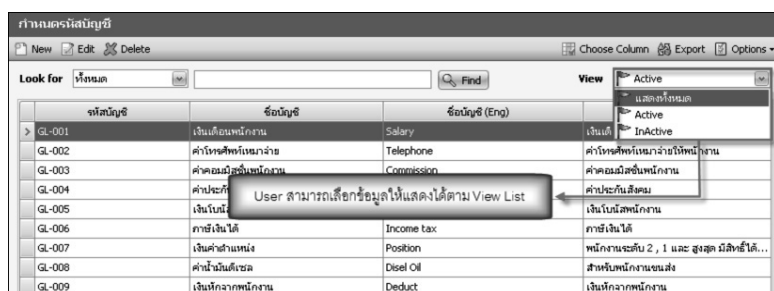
กำหนดรหัสบัญชี

New Edit Delete

Choose Column Export Options

Look for ทั้งหมด

Find

View Active

แสดงทั้งหมด

Active

InActive

| รหัสบัญชี | ชื่อบัญชี | ชื่อบัญชี (Eng) | |
|---|---|---|---|
| GL-001 | เงินเดือนพนักงาน | Salary | เงินเ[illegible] |
| GL-002 | ค่าโทรศัพท์เหมาจ่าย | Telephone | ค่าโทรศัพท์เหมาจ่ายให้พนักงาน |
| GL-003 | ค่าคอมมิสชั่นพนักงาน | Commission | ค่าคอมมิสชั่นพนักงาน |
| GL-004 | ค่าประกั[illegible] | | ค่าประกันสังคม |
| GL-005 | เงินโบนั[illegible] | | เงินโบนัสพนักงาน |
| GL-006 | ภาษีเงินได้ | Income tax | ภาษีเงินได้ |
| GL-007 | เงินค่าตำแหน่ง | Position | พนักงานระดับ 2 , 1 และ สูงสุด มีสิทธิ์ได้... |
| GL-008 | ค่าน้ำมันดีเซล | Disel Oil | สำหรับพนักงานขนส่ง |
| GL-009 | เงินหักจากพนักงาน | Deduct | เงินหักจากพนักงาน |

User สามารถเลือกข้อมูลให้แสดงได้ตาม View List